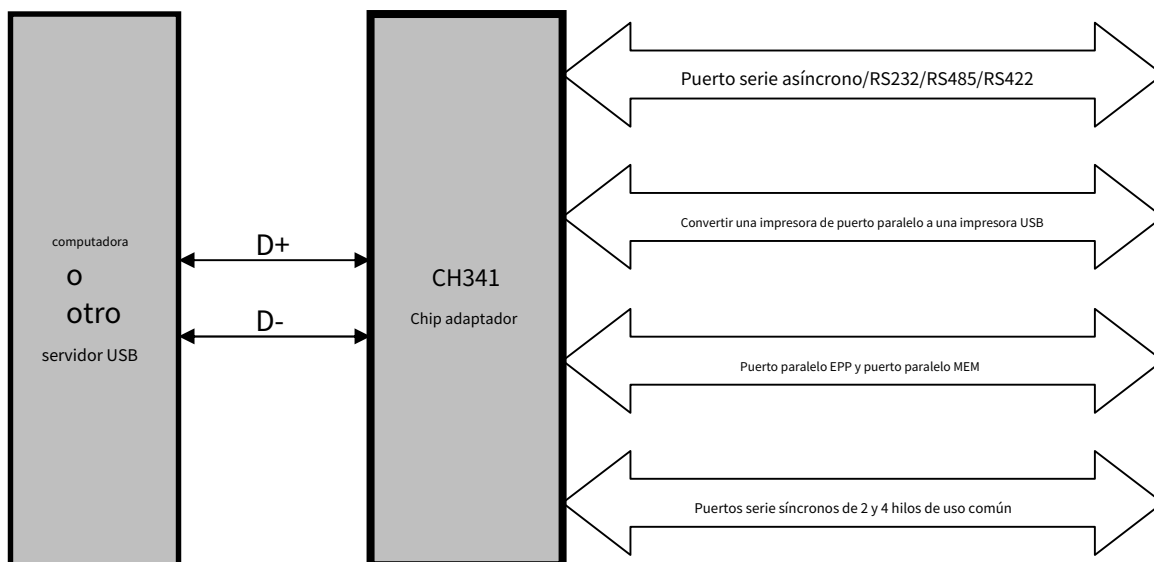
computadora
o
otro
servidor USB

D+

D-

CH341
Chip adaptador

Puerto serie asíncrono/RS232/RS485/RS422

Convertir una impresora de puerto paralelo a una impresora USB

Puerto paralelo EPP y puerto paralelo MEM

Puertos serie síncronos de 2 y 4 hilos de uso común